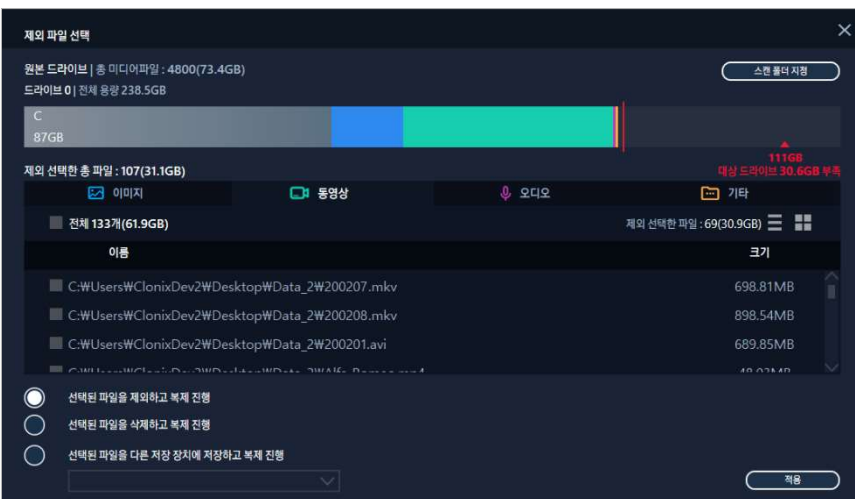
제외 파일 선택

원본 드라이브 | 총 미디어파일 : 4800(73.4GB)
드라이브 0 | 전체 용량 238.5GB

스캔 폴더 지정

C
87GB

111GB
대상 드라이브 30.6GB 부족

제외 선택한 총 파일 : 107(31.1GB)

이미지 | 동영상 | 오디오 | 기타

전체 133개(61.9GB)

제외 선택한 파일 : 69(30.9GB)

| 이름 | 크기 |
|---|---|
| C:₩Users₩ClonixDev2₩Desktop₩Data_2₩200207.mkv | 698.81MB |
| C:₩Users₩ClonixDev2₩Desktop₩Data_2₩200208.mkv | 898.54MB |
| C:₩Users₩ClonixDev2₩Desktop₩Data_2₩200201.avi | 689.85MB |
| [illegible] | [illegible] |

선택된 파일을 제외하고 복제 진행
선택된 파일을 삭제하고 복제 진행
선택된 파일을 다른 저장 장치에 저장하고 복제 진행

적용